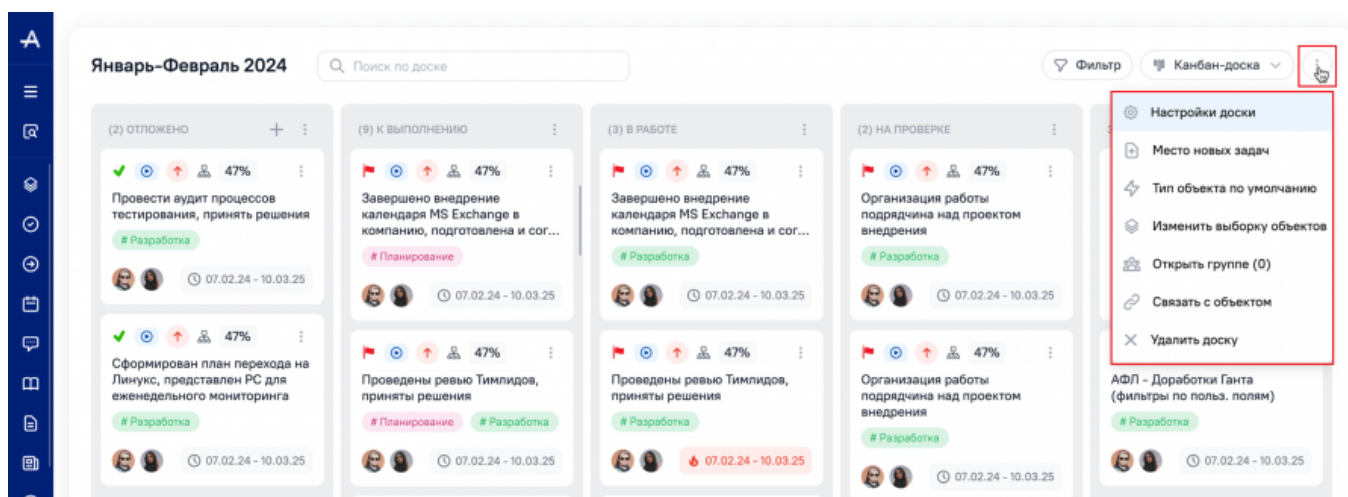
Январь-Февраль 2024

Поиск по доске

Фильтр

Канбан-доска

Настройки доски

Место новых задач

Тип объекта по умолчанию

Изменить выборку объектов

Открыть группе (0)

Связать с объектом

Удалить доску

(2) ОТЛОЖЕНО

47%

Провести аудит процессов тестирования, принять решения

# Разработка

07.02.24 - 10.03.25

47%

Сформирован план перехода на Линукс, представлен РС для еженедельного мониторинга

# Разработка

07.02.24 - 10.03.25

(9) К ВЫПОЛНЕНИЮ

47%

Завершено внедрение календаря MS Exchange в компанию, подготовлена и сог...

# Планирование

07.02.24 - 10.03.25

47%

Проведены ревью Тимлидов, приняты решения

# Планирование

# Разработка

07.02.24 - 10.03.25

(3) В РАБОТЕ

47%

Завершено внедрение календаря MS Exchange в компанию, подготовлена и сог...

# Разработка

07.02.24 - 10.03.25

47%

Проведены ревью Тимлидов, приняты решения

# Разработка

07.02.24 - 10.03.25

(2) НА ПРОВЕРКЕ

47%

Организация работы подрядчика над проектом внедрения

# Разработка

07.02.24 - 10.03.25

47%

Организация работы подрядчика над проектом внедрения

# Разработка

АФЛ - Доработки Ганта (фильтры по польз. полям)

# Разработка

07.02.24 - 10.03.25